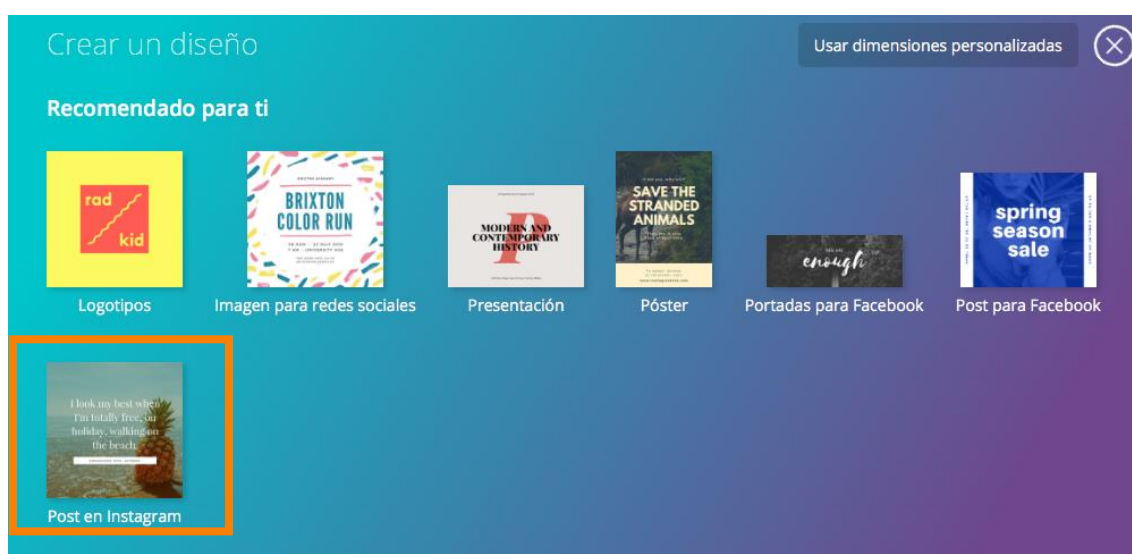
Crear un diseño

Usar dimensiones personalizadas

Recomendado para ti

rad
kid

Logotipos

BRIXTON COLOR RUN

Imagen para redes sociales

MODERN AND CONTEMPORARY HISTORY

Presentación

SAVE THE STRANDED ANIMALS

Póster

enough

Portadas para Facebook

spring season sale

Post para Facebook

I look my best when I'm totally free, on holiday, walking on the beach.

Post en Instagram